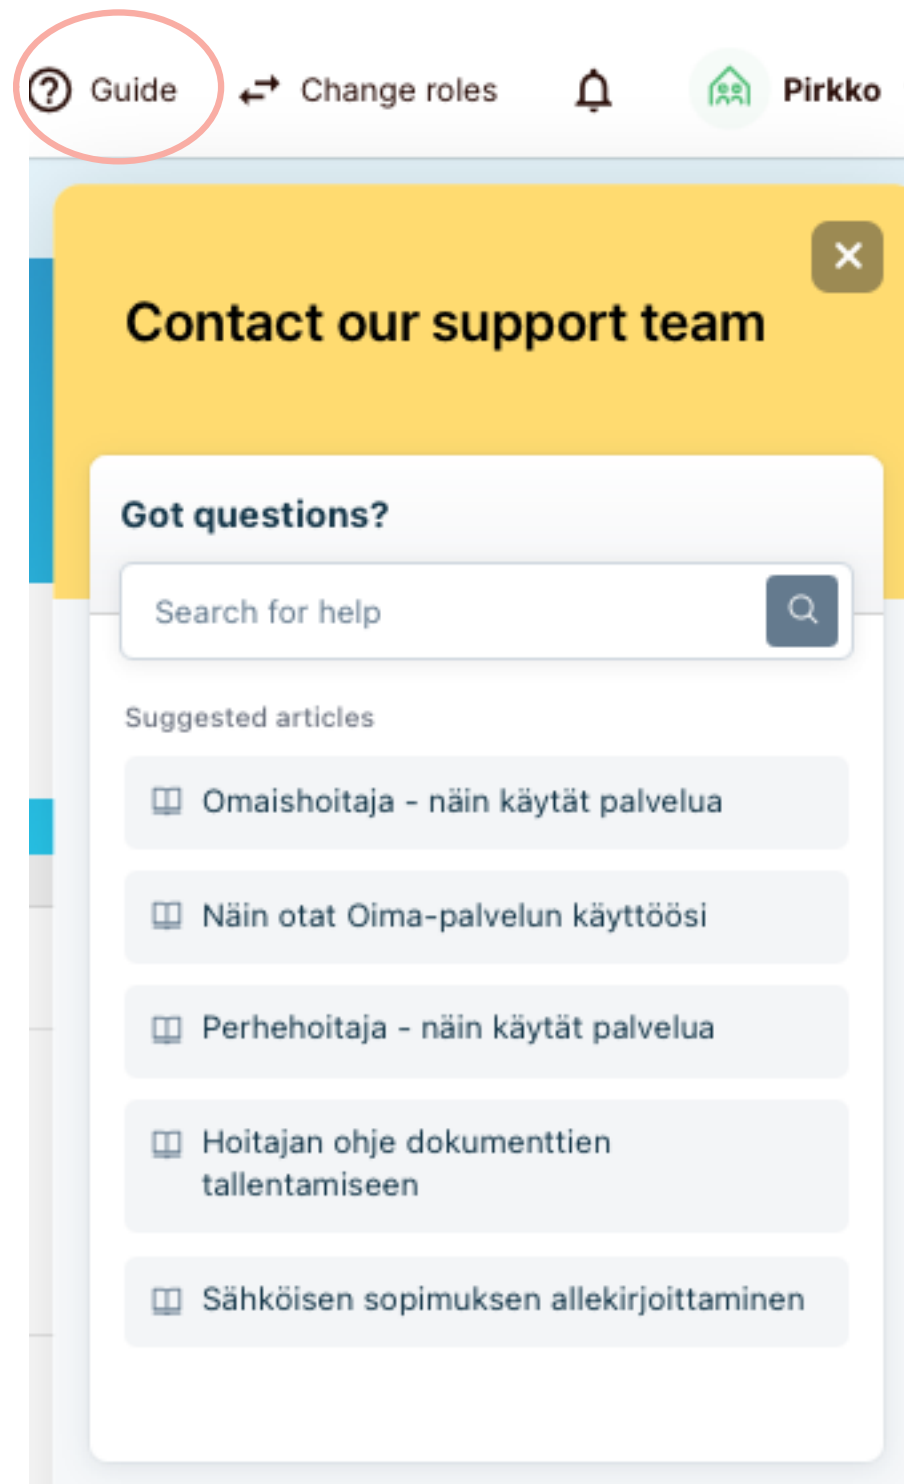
Guide Change roles Pirkko

Contact our support team

Got questions?

Search for help

Suggested articles

Omaishoitaja - näin käytät palvelua

Näin otat Oima-palvelun käyttöösi

Perhehoitaja - näin käytät palvelua

Hoitajan ohje dokumenttien tallentamiseen

Sähköisen sopimuksen allekirjoittaminen